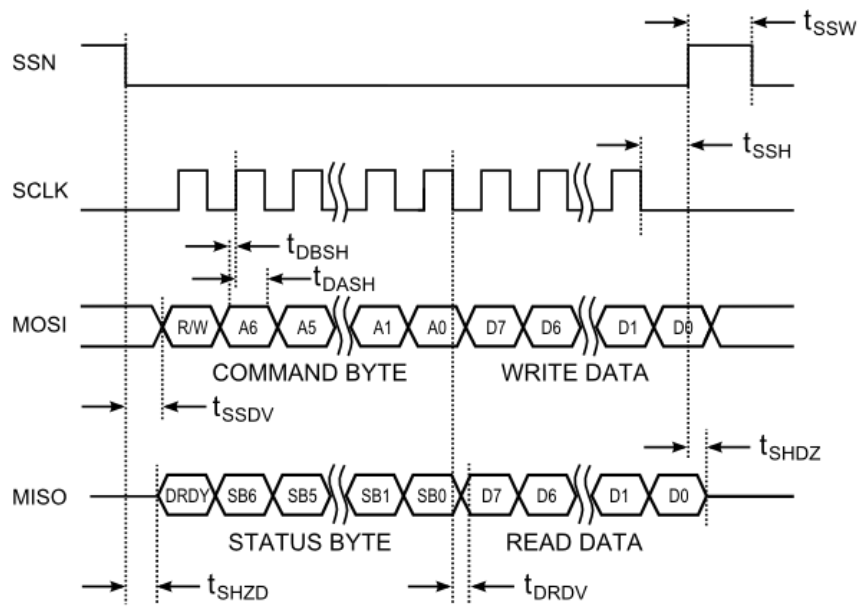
$t_{SSW}$

SSN

$t_{SSH}$

SCLK

$t_{DBSH}$

$t_{DASH}$

MOSI

R/W A6 A5 A1 A0 D7 D6 D1 D0

COMMAND BYTE WRITE DATA

$t_{SSDV}$

$t_{SHDZ}$

MISO

DRDY SB6 SB5 SB1 SB0 D7 D6 D1 D0

STATUS BYTE READ DATA

$t_{SHZD}$

$t_{DRDV}$